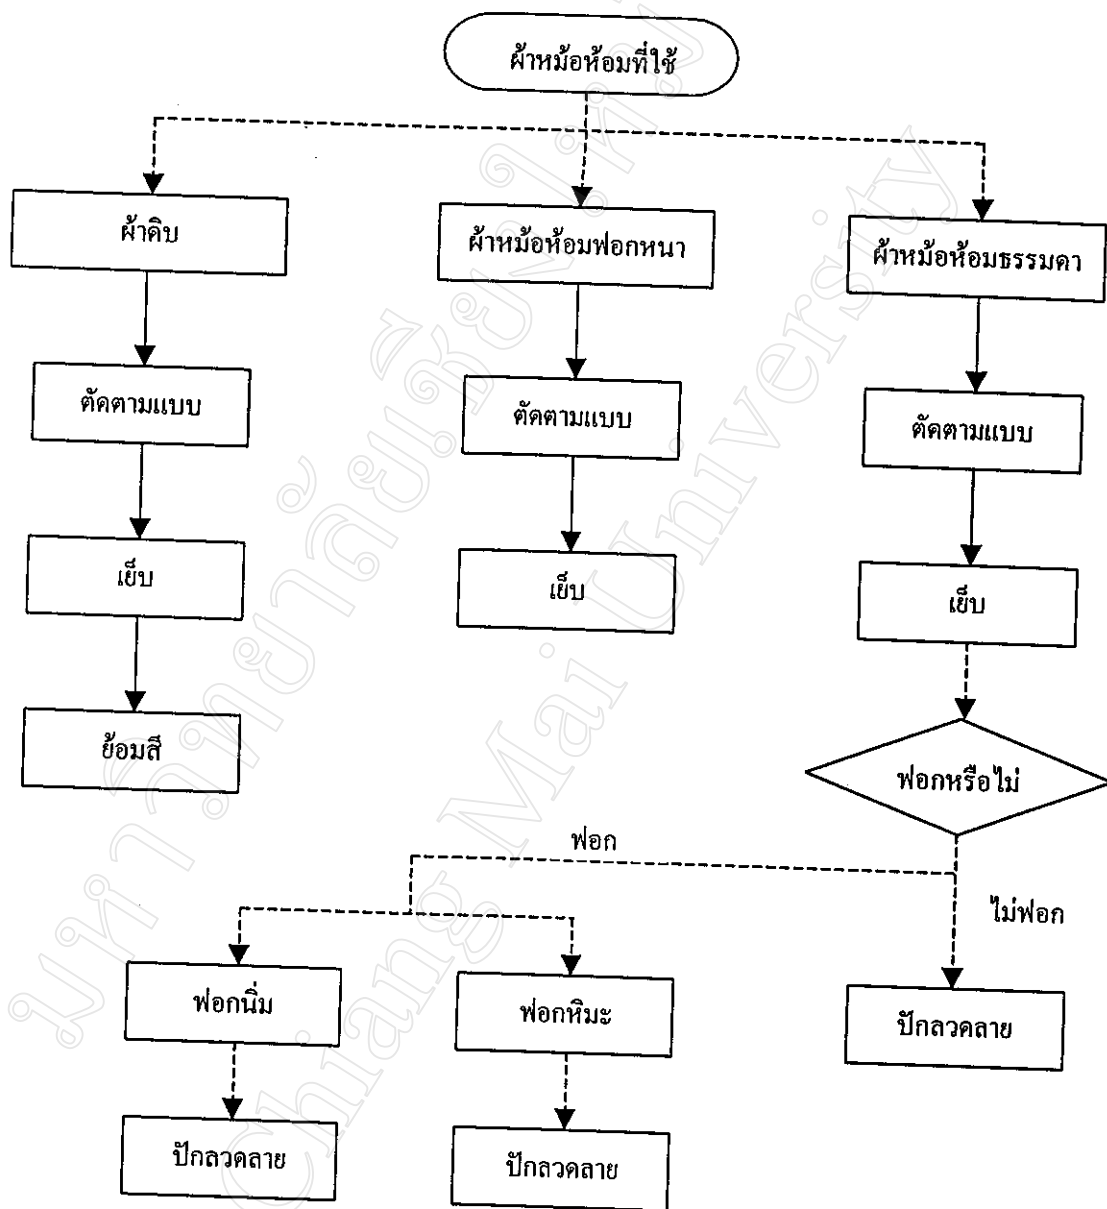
ผ้าหม้อห้อมที่ใช้

ผ้าดิบ

ตัดตามแบบ

เย็บ

ย้อมสี

ผ้าหม้อห้อมฟอกหนา

ตัดตามแบบ

เย็บ

ผ้าหม้อห้อมธรรมดา

ตัดตามแบบ

เย็บ

ฟอกหรือไม่

ฟอก

ไม่ฟอก

ฟอกนิ่ม

ปักลวดลาย

ฟอกหิมะ

ปักลวดลาย

ปักลวดลาย

มหาวิทยาลัยเชียงใหม่
Chiang Mai University